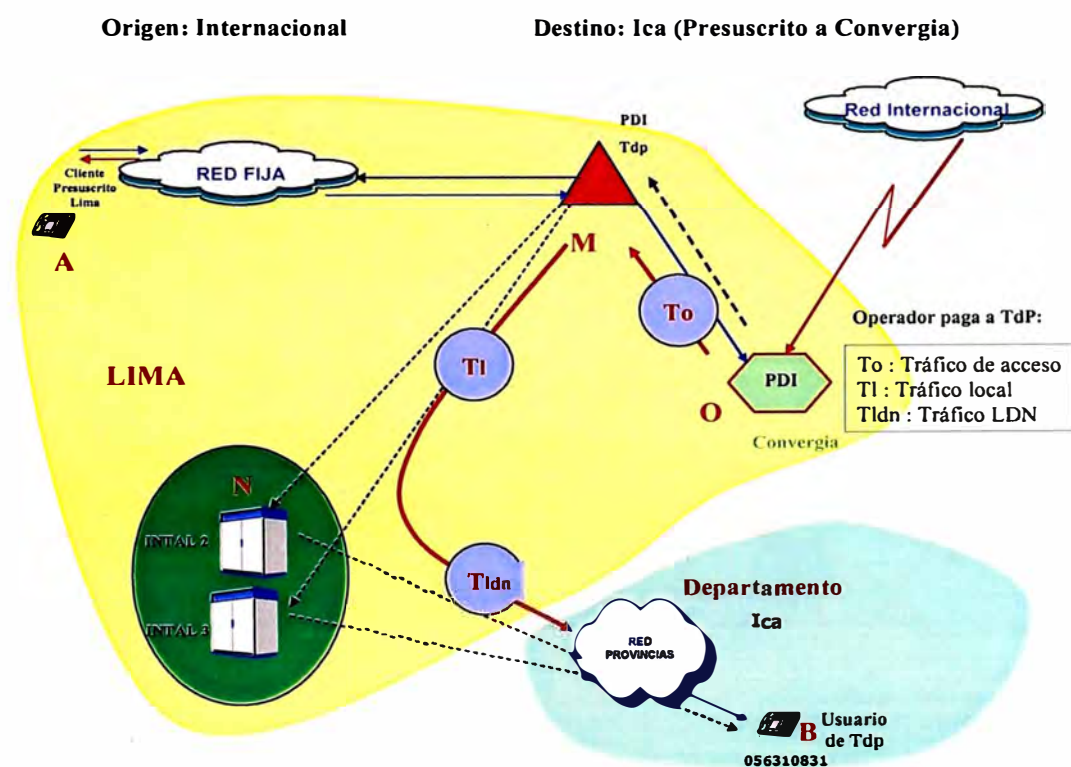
Origen: Internacional

Destino: Ica (Presuscrito a Convergia)

Red Internacional

PDI

Tdp

RED FIJA

Cliente Presuscrito Lima

A

M

To

Operador paga a TdP:

To : Tráfico de acceso
Tl : Tráfico local
Tldn : Tráfico LDN

LIMA

Tl

PDI

O

Convergia

N

INTAL 2

INTAL 3

Tldn

Departamento

Ica

RED PROVINCIAS

B

Usuario de Tdp

056310831